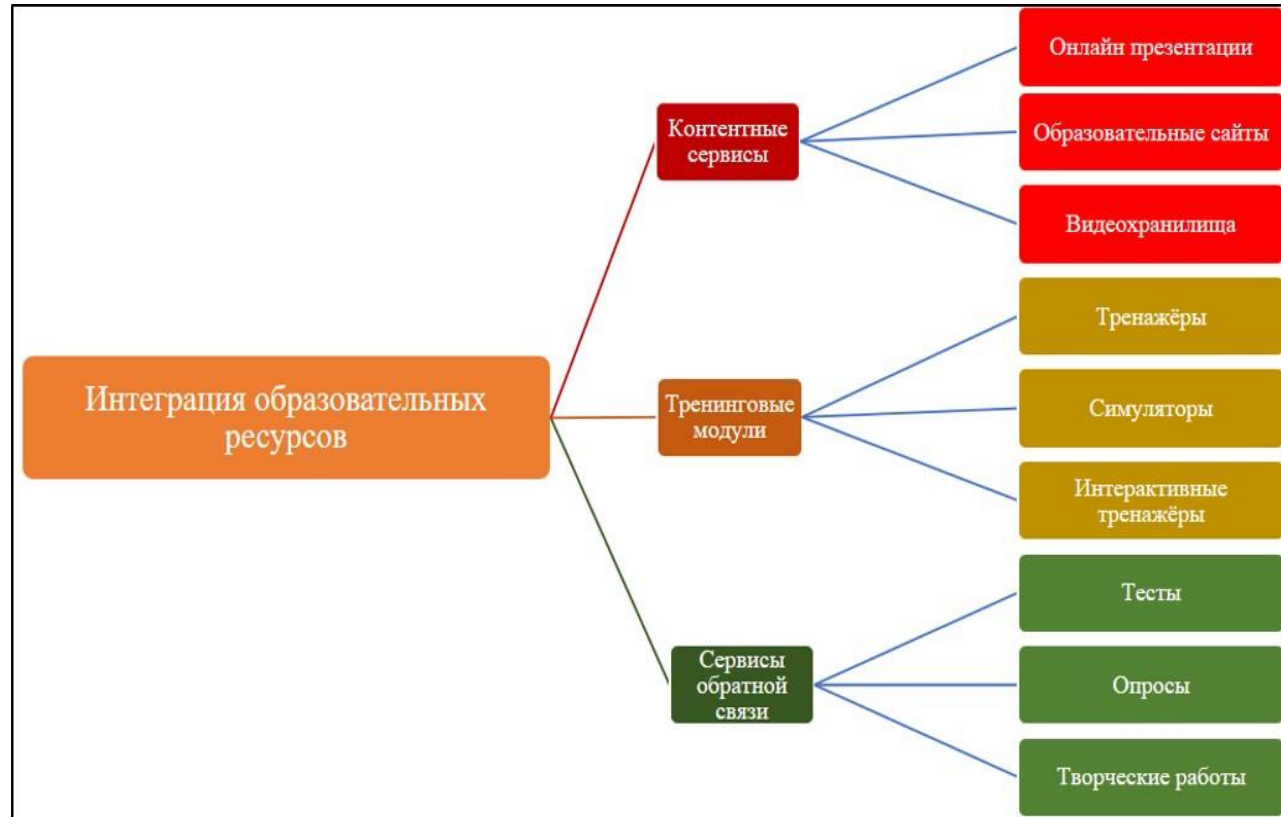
Интеграция образовательных ресурсов

Контентные сервисы

Онлайн презентации

Образовательные сайты

Видеохранилища

Тренинговые модули

Тренажёры

Симуляторы

Интерактивные тренажёры

Сервисы обратной связи

Тесты

Опросы

Творческие работы